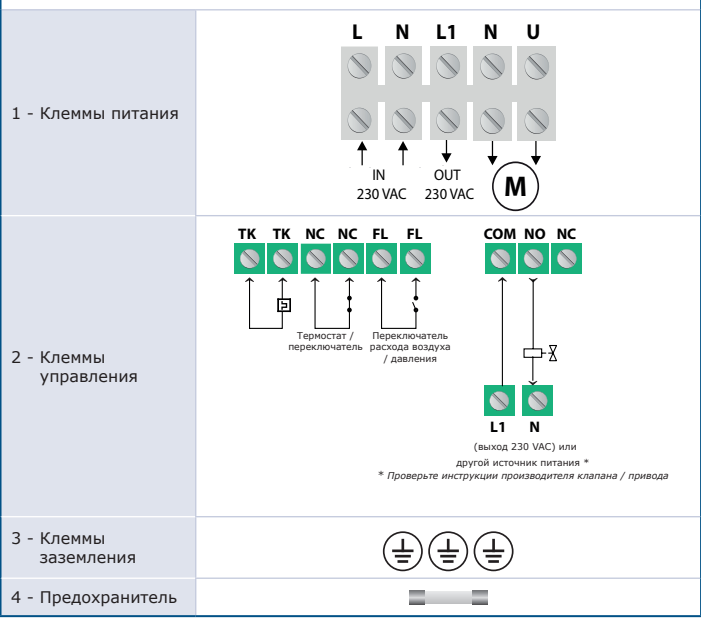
| | |
|---|---|
| 1 - Клеммы питания | L N L1 N U<br>IN 230 VAC OUT 230 VAC M |
| 2 - Клеммы управления | TK TK NC NC FL FL COM NO NC<br>Термостат / переключатель<br>Переключатель расхода воздуха / давления<br>L1 N<br>(выход 230 VAC) или другой источник питания *<br>* Проверьте инструкции производителя клапана / привода |
| 3 - Клеммы заземления | |
| 4 - Предохранитель | |